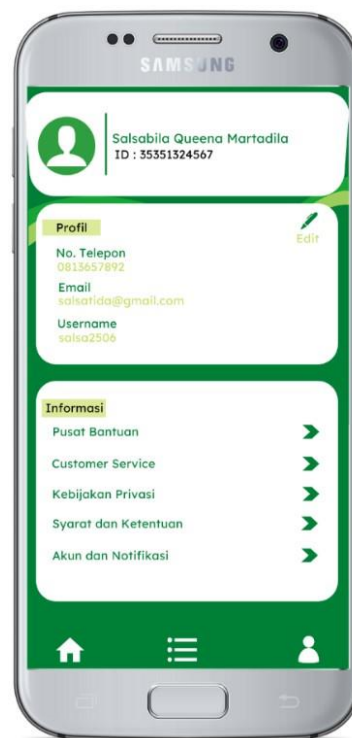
SAMSUNG

Salsabila Queena Martadila
ID : 35351324567

Profil
Edit
No. Telepon
0813657892
Email
salsatida@gmail.com
Username
salsa2506

Informasi
Pusat Bantuan
Customer Service
Kebijakan Privasi
Syarat dan Ketentuan
Akun dan Notifikasi